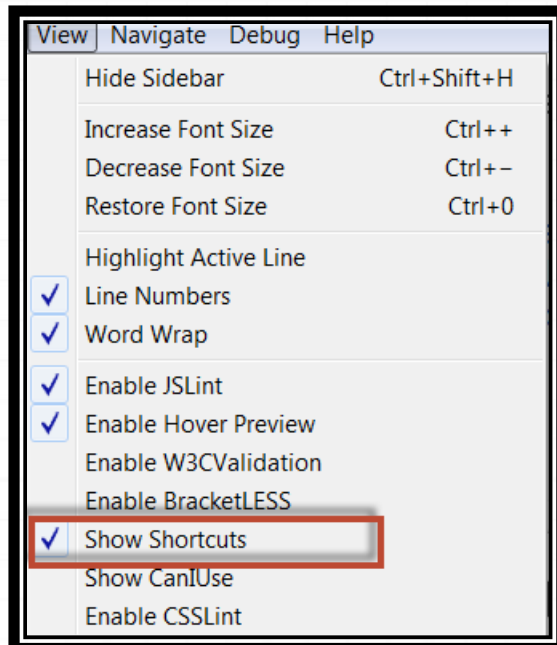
View Navigate Debug Help

Hide Sidebar Ctrl+Shift+H

Increase Font Size Ctrl++
Decrease Font Size Ctrl+−
Restore Font Size Ctrl+0

Highlight Active Line
✓ Line Numbers
✓ Word Wrap

✓ Enable JSLint
✓ Enable Hover Preview
Enable W3CValidation
Enable BracketLESS
✓ Show Shortcuts
Show CanIUse
Enable CSSLint